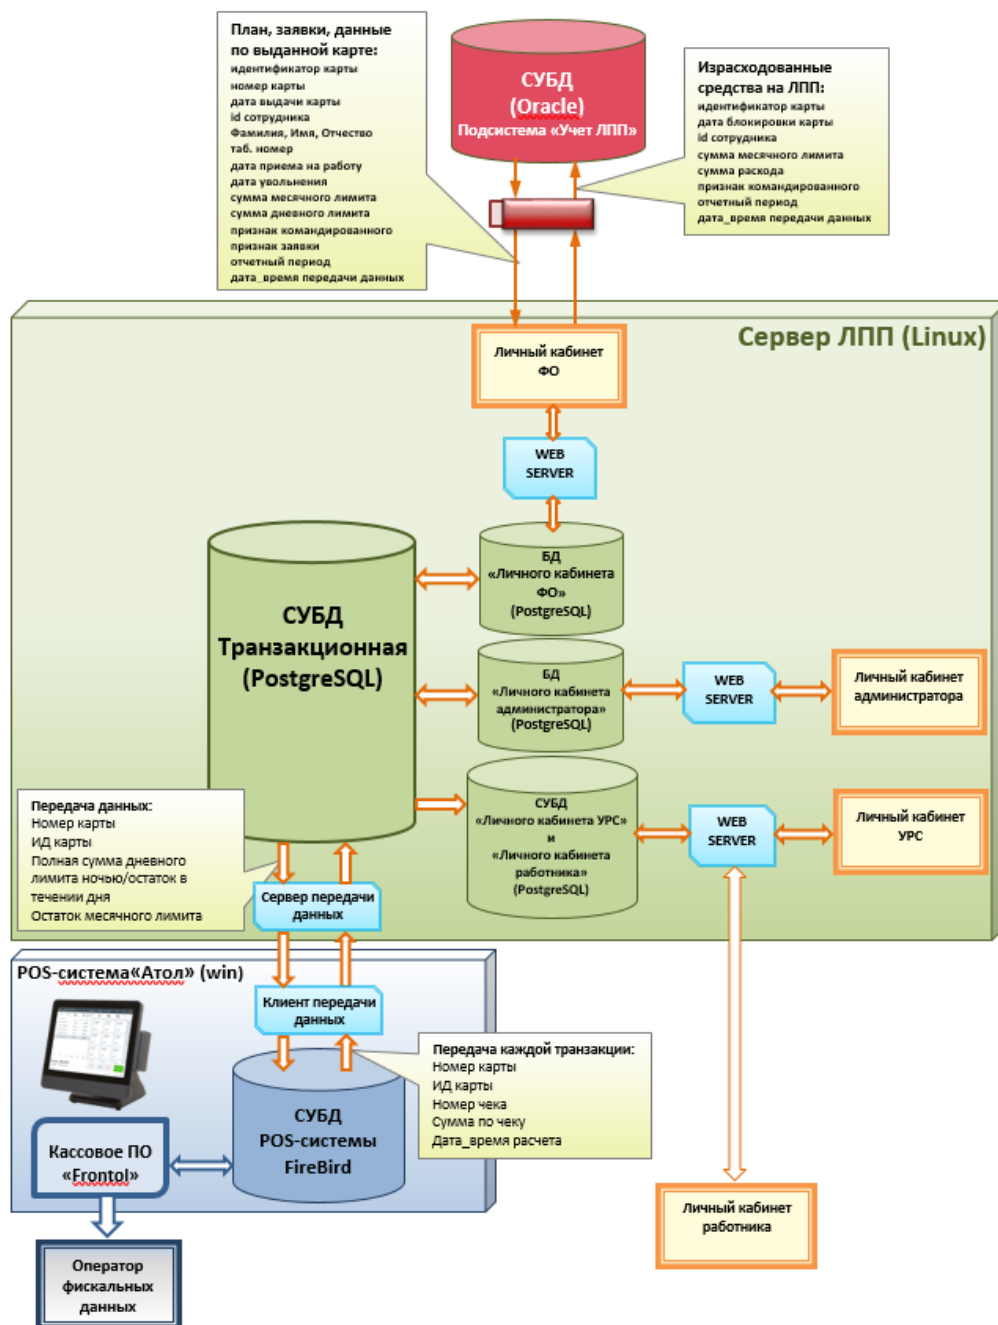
План, заявки, данные по выданной карте:
идентификатор карты
номер карты
дата выдачи карты
id сотрудника
Фамилия, Имя, Отчество
таб. номер
дата приема на работу
дата увольнения
сумма месячного лимита
сумма дневного лимита
признак командированного
признак заявки
отчетный период
дата_время передачи данных

СУБД
(Oracle)
Подсистема «Учет ЛПП»

Израсходованные средства на ЛПП:
идентификатор карты
дата блокировки карты
id сотрудника
сумма месячного лимита
сумма расхода
признак командированного
отчетный период
дата_время передачи данных

Сервер ЛПП (Linux)

Личный кабинет ФО

WEB SERVER

СУБД Транзакционная (PostgreSQL)

БД «Личного кабинета ФО» (PostgreSQL)

БД «Личного кабинета администратора» (PostgreSQL)

WEB SERVER

Личный кабинет администратора

СУБД «Личного кабинета УРС» и «Личного кабинета работника» (PostgreSQL)

WEB SERVER

Личный кабинет УРС

Передача данных:
Номер карты
ИД карты
Полная сумма дневного лимита ночью/остаток в течении дня
Остаток месячного лимита

Сервер передачи данных

POS-система«Атол» (win)

Клиент передачи данных

Передача каждой транзакции:
Номер карты
ИД карты
Номер чека
Сумма по чеку
Дата_время расчета

СУБД POS-системы FireBird

Кассовое ПО «Frontol»

Оператор фискальных данных

Личный кабинет работника